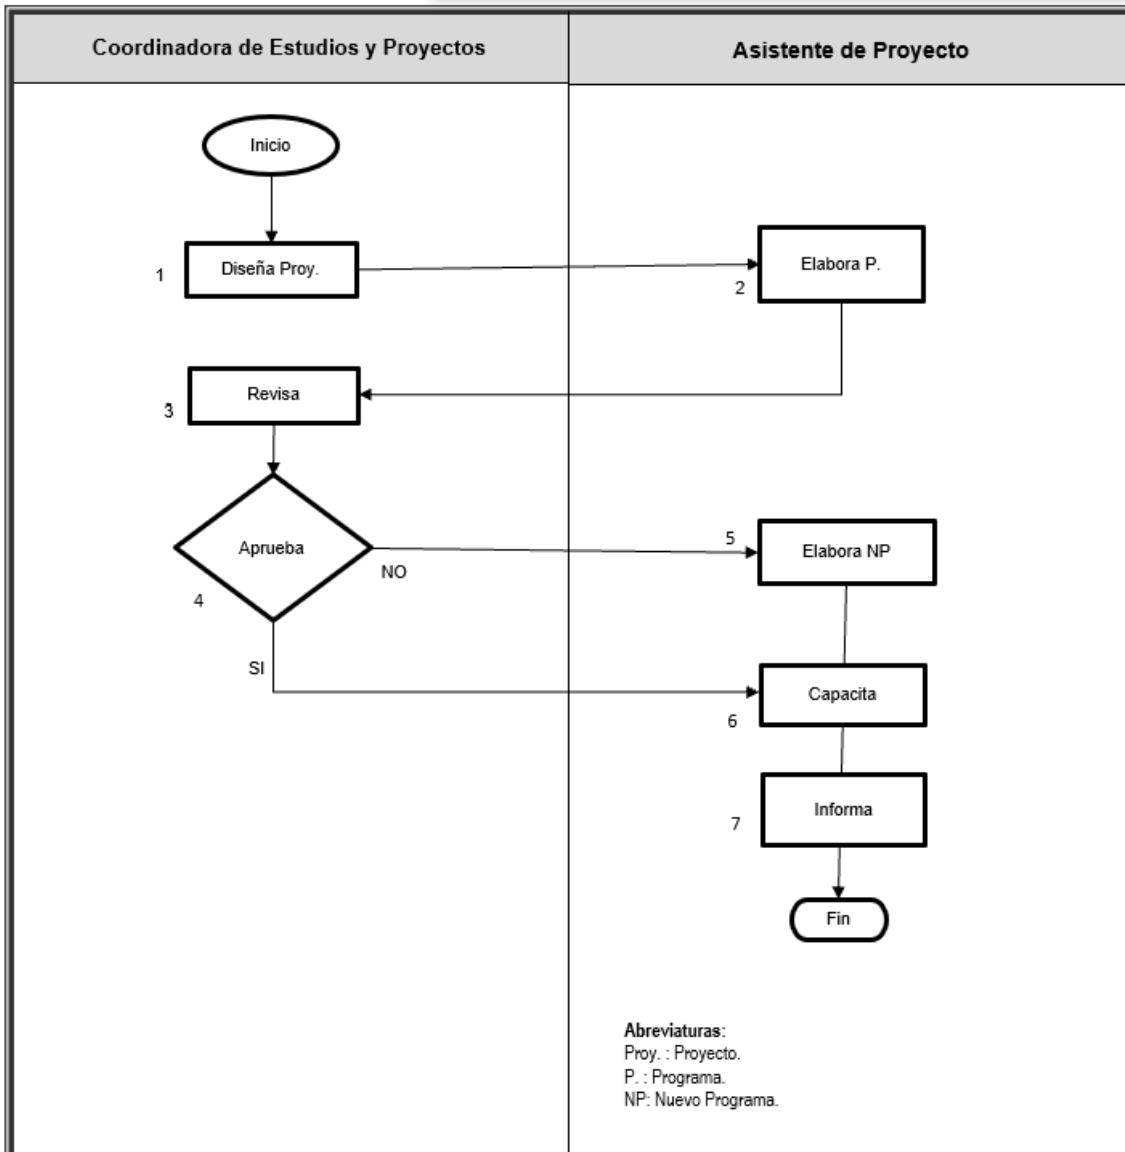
Coordinadora de Estudios y Proyectos

Asistente de Proyecto

Inicio

1 Diseña Proy.

2 Elabora P.

3 Revisa

4 Aprueba

NO

5 Elabora NP

SI

6 Capacita

7 Informa

Fin

Abreviaturas:
Proy. : Proyecto.
P. : Programa.
NP: Nuevo Programa.